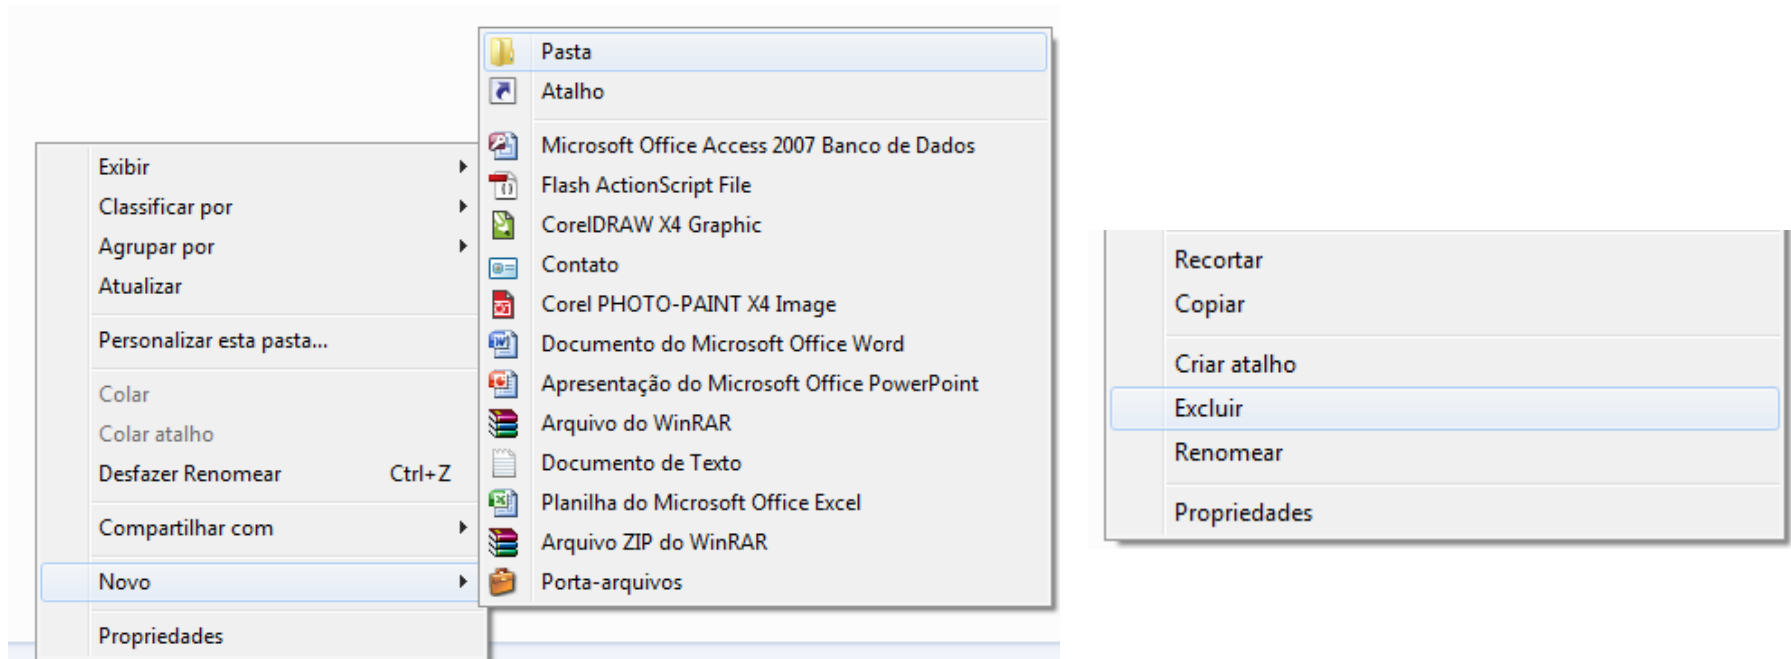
Exibir
Classificar por
Agrupar por
Atualizar

Personalizar esta pasta...

Colar
Colar atalho
Desfazer Renomear Ctrl+Z

Compartilhar com

Novo

Propriedades

Pasta
Atalho

Microsoft Office Access 2007 Banco de Dados
Flash ActionScript File
CorelDRAW X4 Graphic
Contato
Corel PHOTO-PAINT X4 Image
Documento do Microsoft Office Word
Apresentação do Microsoft Office PowerPoint
Arquivo do WinRAR
Documento de Texto
Planilha do Microsoft Office Excel
Arquivo ZIP do WinRAR
Porta-arquivos

Recortar
Copiar

Criar atalho
Excluir
Renomear

Propriedades